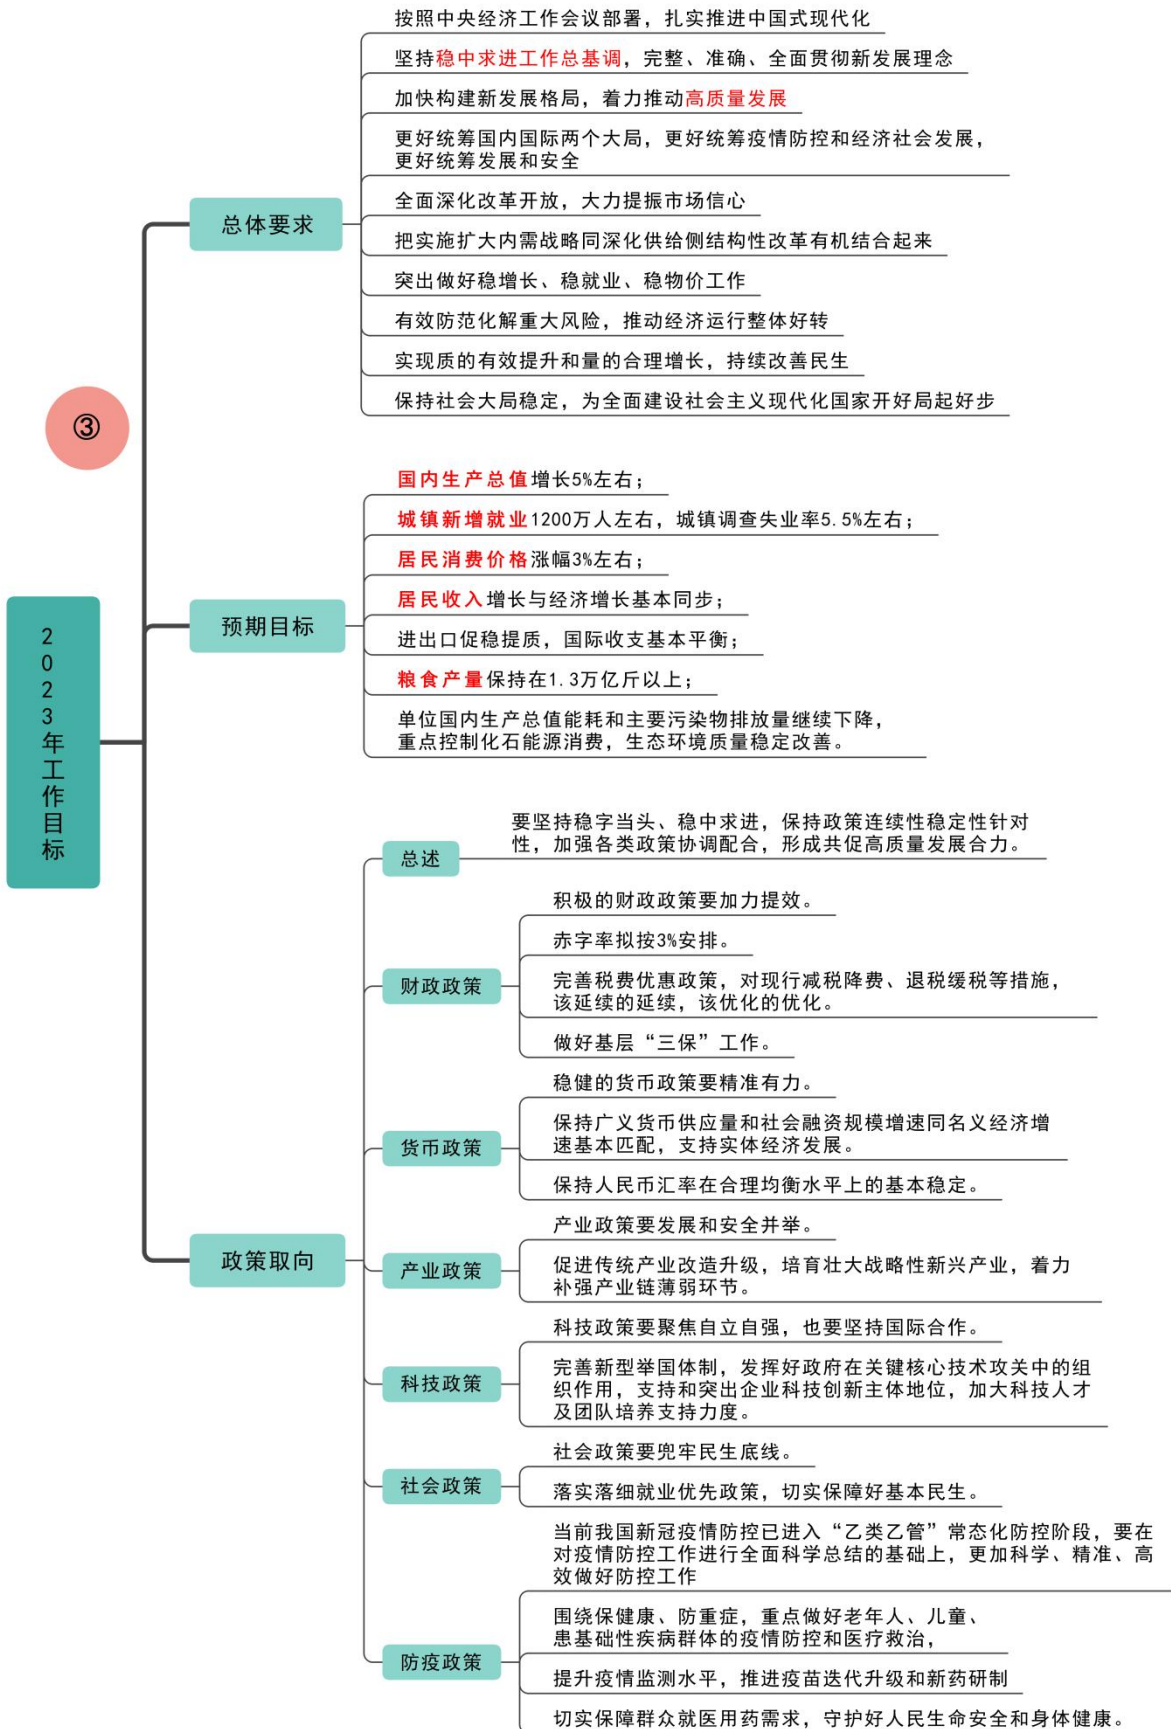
③

2023年工作目标

总体要求

按照中央经济工作会议部署，扎实推进中国式现代化

坚持稳中求进工作总基调，完整、准确、全面贯彻新发展理念

加快构建新发展格局，着力推动高质量发展

更好统筹国内国际两个大局，更好统筹疫情防控和经济社会发展，更好统筹发展和安全

全面深化改革开放，大力提振市场信心

把实施扩大内需战略同深化供给侧结构性改革有机结合起来

突出做好稳增长、稳就业、稳物价工作

有效防范化解重大风险，推动经济运行整体好转

实现质的有效提升和量的合理增长，持续改善民生

保持社会大局稳定，为全面建设社会主义现代化国家开好局起好步

预期目标

国内生产总值增长5%左右；

城镇新增就业1200万人左右，城镇调查失业率5.5%左右；

居民消费价格涨幅3%左右；

居民收入增长与经济增长基本同步；

进出口促稳提质，国际收支基本平衡；

粮食产量保持在1.3万亿斤以上；

单位国内生产总值能耗和主要污染物排放量继续下降，重点控制化石能源消费，生态环境质量稳定改善。

政策取向

总述

要坚持稳字当头、稳中求进，保持政策连续性稳定性针对性，加强各类政策协调配合，形成共促高质量发展合力。

财政政策

积极的财政政策要加力提效。

赤字率拟按3%安排。

完善税费优惠政策，对现行减税降费、退税缓税等措施，该延续的延续，该优化的优化。

做好基层“三保”工作。

货币政策

稳健的货币政策要精准有力。

保持广义货币供应量和社会融资规模增速同名义经济增速基本匹配，支持实体经济发展。

保持人民币汇率在合理均衡水平上的基本稳定。

产业政策

产业政策要发展和安全并举。

促进传统产业改造升级，培育壮大战略性新兴产业，着力补强产业链薄弱环节。

科技政策

科技政策要聚焦自立自强，也要坚持国际合作。

完善新型举国体制，发挥好政府在关键核心技术攻关中的组织作用，支持和突出企业科技创新主体地位，加大科技人才及团队培养支持力度。

社会政策

社会政策要兜牢民生底线。

落实落细就业优先政策，切实保障好基本民生。

防疫政策

当前我国新冠疫情防控已进入“乙类乙管”常态化防控阶段，要在对疫情防控工作进行全面科学总结的基础上，更加科学、精准、高效做好防控工作

围绕保健康、防重症，重点做好老年人、儿童、患基础性疾病群体的疫情防控和医疗救治，

提升疫情监测水平，推进疫苗迭代升级和新药研制

切实保障群众就医用药需求，守护好人民生命安全和身体健康。